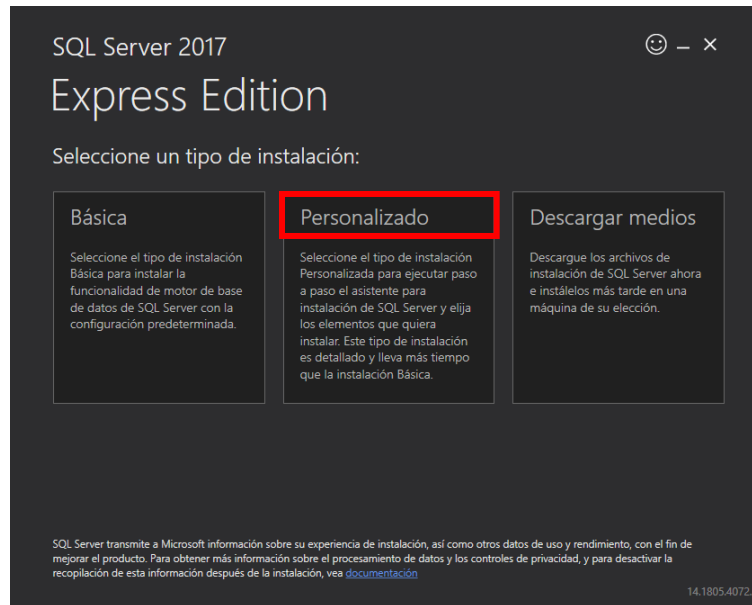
SQL Server 2017

Express Edition

☺ – ×

Seleccione un tipo de instalación:

Básica

Seleccione el tipo de instalación Básica para instalar la funcionalidad de motor de base de datos de SQL Server con la configuración predeterminada.

Personalizado

Seleccione el tipo de instalación Personalizada para ejecutar paso a paso el asistente para instalación de SQL Server y elija los elementos que quiera instalar. Este tipo de instalación es detallado y lleva más tiempo que la instalación Básica.

Descargar medios

Descargue los archivos de instalación de SQL Server ahora e instálelos más tarde en una máquina de su elección.

SQL Server transmite a Microsoft información sobre su experiencia de instalación, así como otros datos de uso y rendimiento, con el fin de mejorar el producto. Para obtener más información sobre el procesamiento de datos y los controles de privacidad, y para desactivar la recopilación de esta información después de la instalación, vea documentación

14.1805.4072.